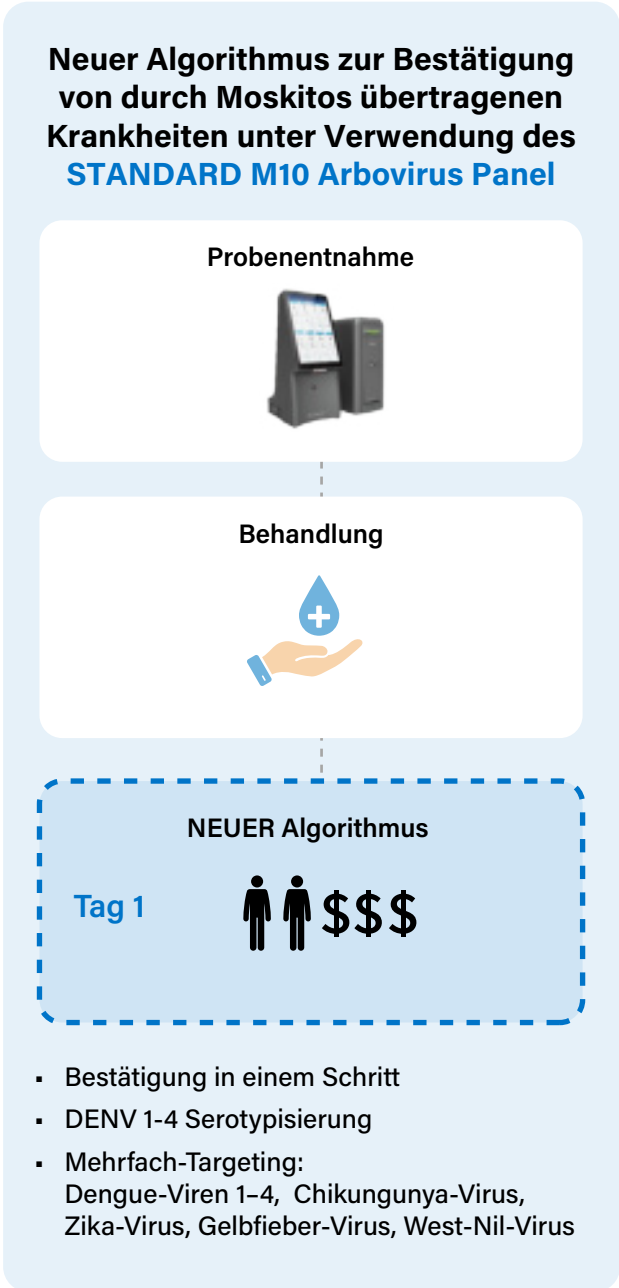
Neuer Algorithmus zur Bestätigung von durch Moskitos übertragenen Krankheiten unter Verwendung des STANDARD M10 Arbovirus Panel

Probenentnahme

Behandlung

NEUER Algorithmus

Tag 1

$$$

- Bestätigung in einem Schritt
- DENV 1-4 Serotypisierung
- Mehrfach-Targeting: Dengue-Viren 1–4, Chikungunya-Virus, Zika-Virus, Gelbfieber-Virus, West-Nil-Virus